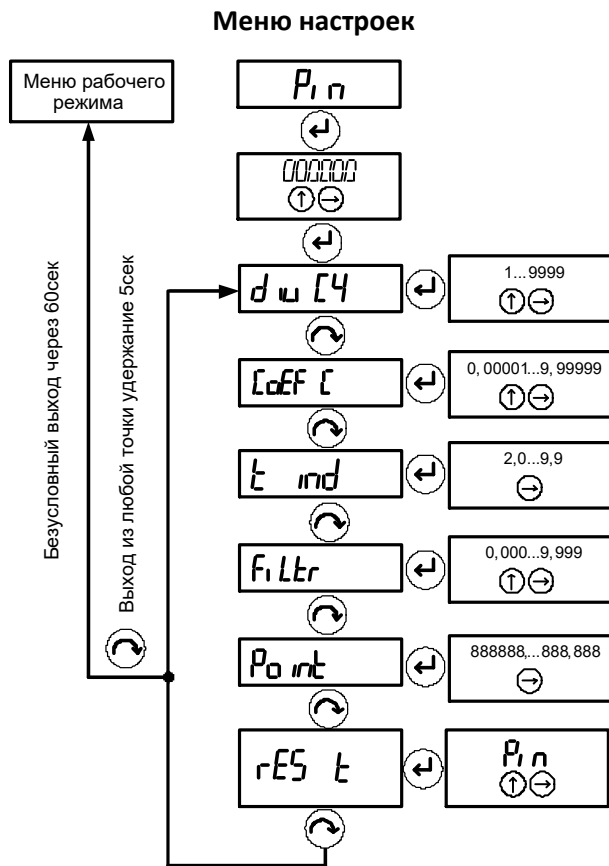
Меню настроек

Меню рабочего режима

Безусловный выход через 60сек

Выход из любой точки удержание 5сек

PIn

000000

dIuC4

1...9999

CoEF C

0, 00001...9, 99999

t ind

2,0...9,9

FiLtr

0,000...9,999

Point

888888,...888,888

rES t

PIn